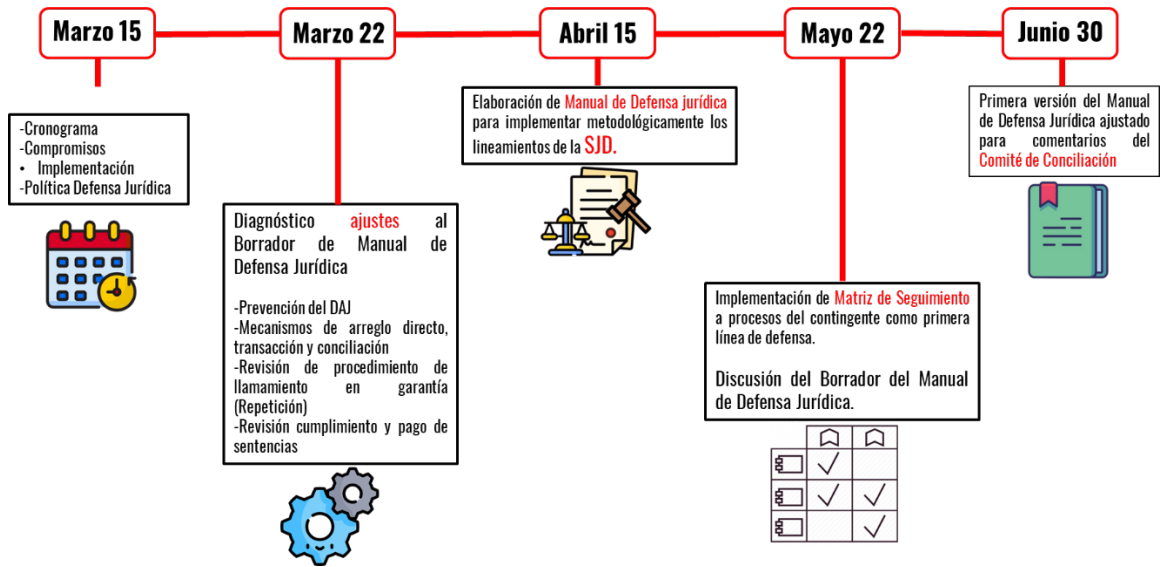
Marzo 15

-Cronograma
-Compromisos
• Implementación
-Política Defensa Jurídica

Marzo 22

Diagnóstico ajustes al Borrador de Manual de Defensa Jurídica

-Prevención del DAJ
-Mecanismos de arreglo directo, transacción y conciliación
-Revisión de procedimiento de llamamiento en garantía (Repetición)
-Revisión cumplimiento y pago de sentencias

Abril 15

Elaboración de Manual de Defensa jurídica para implementar metodológicamente los lineamientos de la SJD.

Mayo 22

Implementación de Matriz de Seguimiento a procesos del contingente como primera línea de defensa.

Discusión del Borrador del Manual de Defensa Jurídica.

Junio 30

Primera versión del Manual de Defensa Jurídica ajustado para comentarios del Comité de Conciliación